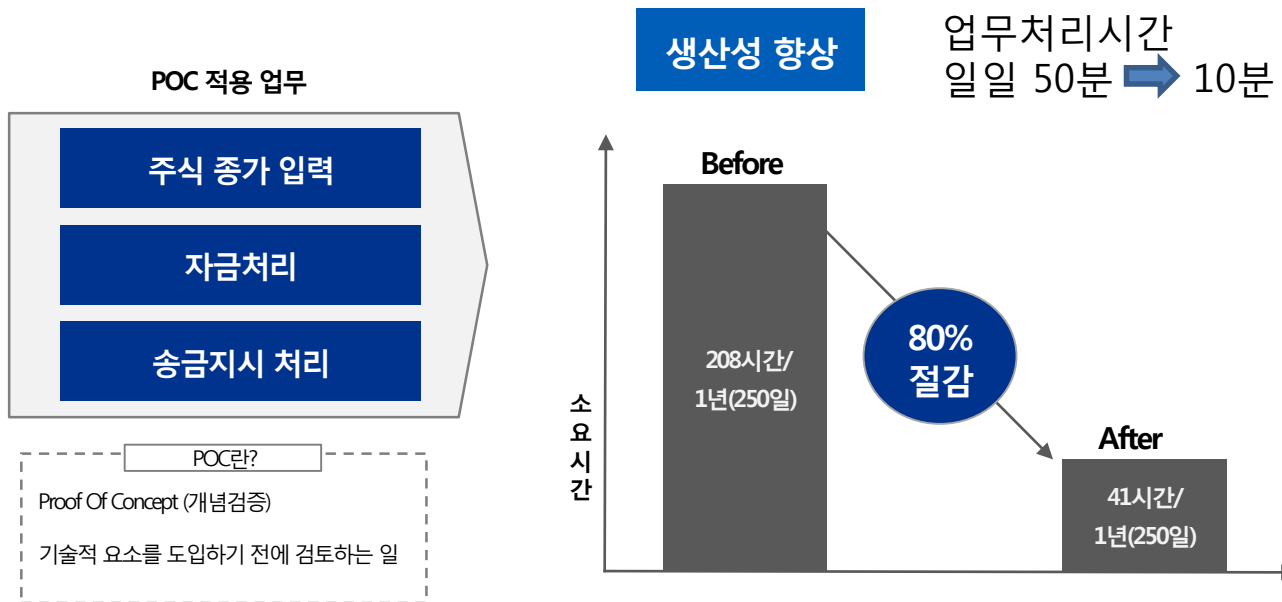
POC 적용 업무

주식 종가 입력

자금처리

송금지시 처리

POC란?

Proof Of Concept (개념검증)

기술적 요소를 도입하기 전에 검토하는 일

생산성 향상

업무처리시간
일일 50분 10분

Before

208시간/
1년(250일)

80%
절감

After

41시간/
1년(250일)

소
요
시
간